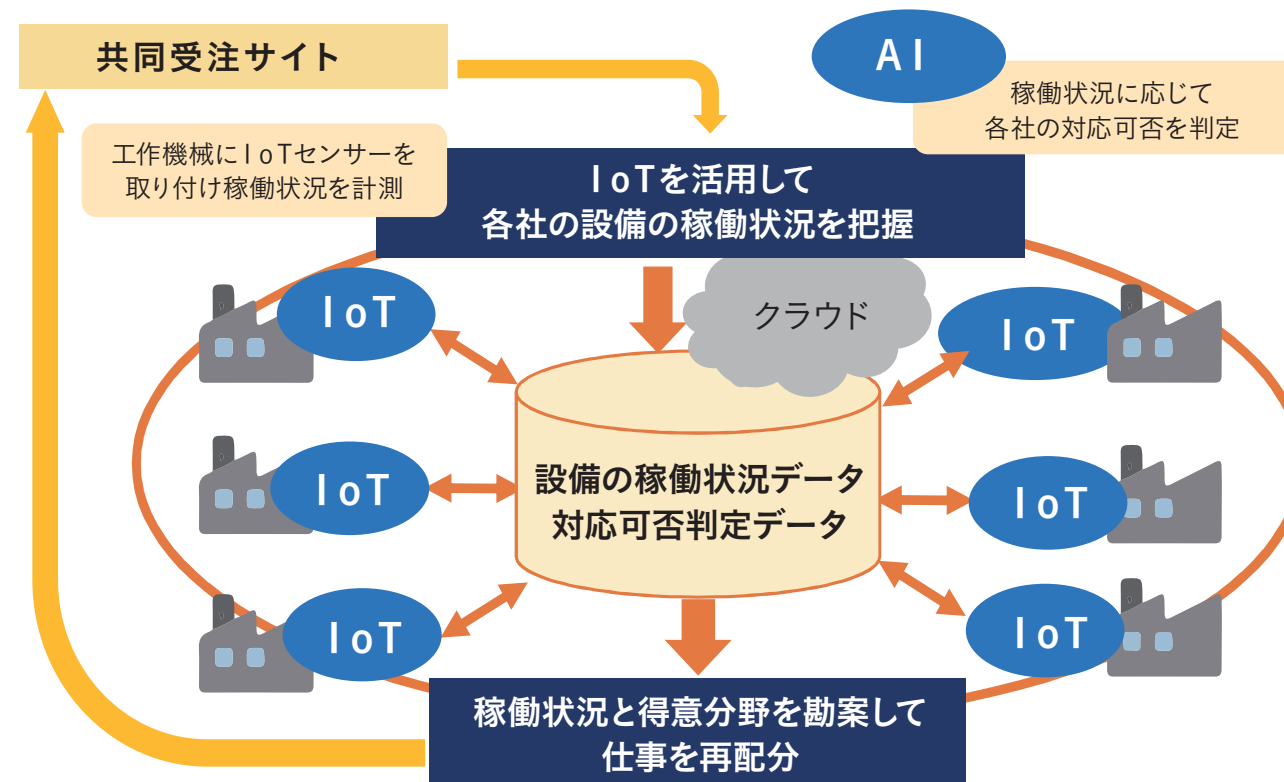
共同受注サイト

AI

稼働状況に応じて
各社の対応可否を判定

工作機械にIoTセンサーを
取り付け稼働状況を計測

IoTを活用して
各社の設備の稼働状況を把握

IoT

クラウド

IoT

設備の稼働状況データ
対応可否判定データ

IoT

IoT

IoT

IoT

稼働状況と得意分野を勘案して
仕事を再配分